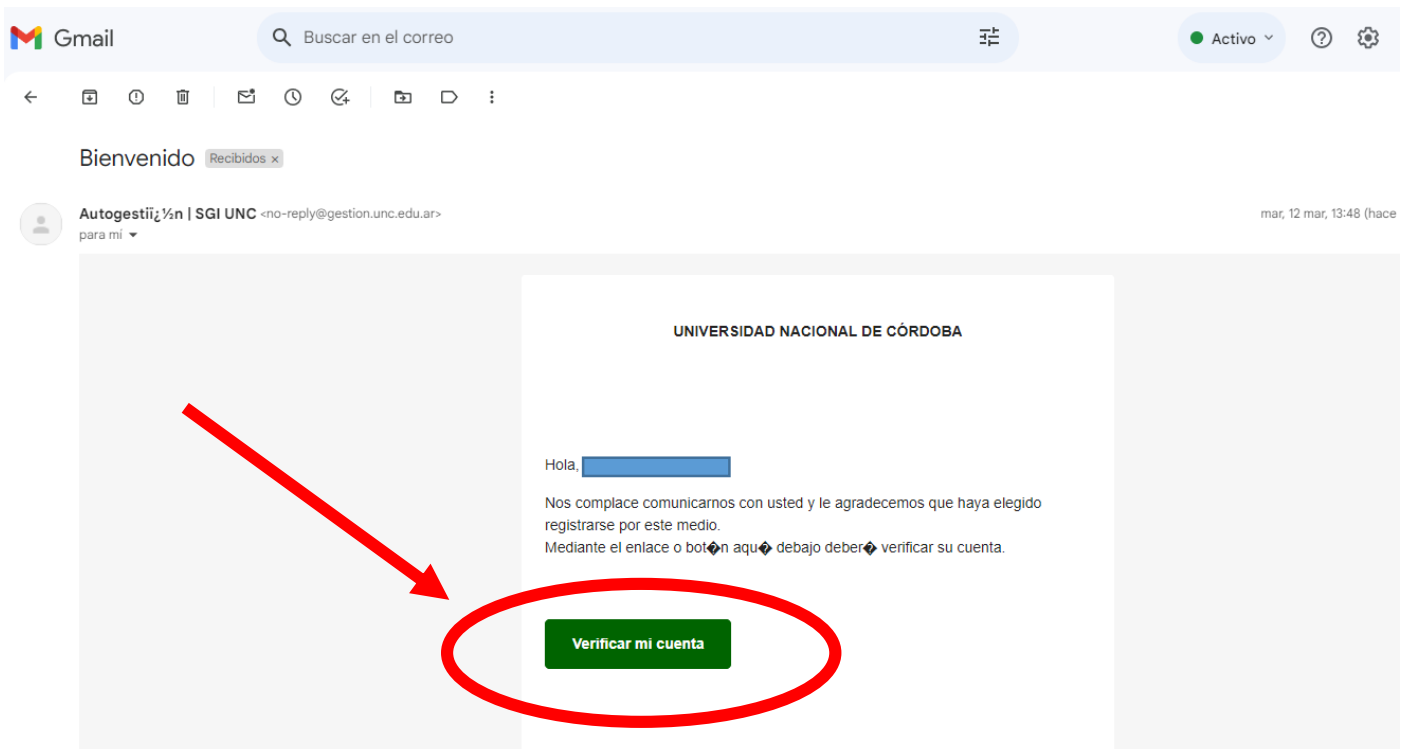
Gmail

Buscar en el correo

Activo

Bienvenido Recibidos ×

Autogestiï¿½n | SGI UNC <no-reply@gestion.unc.edu.ar>
para mí

mar, 12 mar, 13:48 (hace

UNIVERSIDAD NACIONAL DE CÓRDOBA

Hola,

Nos complace comunicarnos con usted y le agradecemos que haya elegido registrarse por este medio.
Mediante el enlace o bot�n aqu� debajo deber� verificar su cuenta.

Verificar mi cuenta